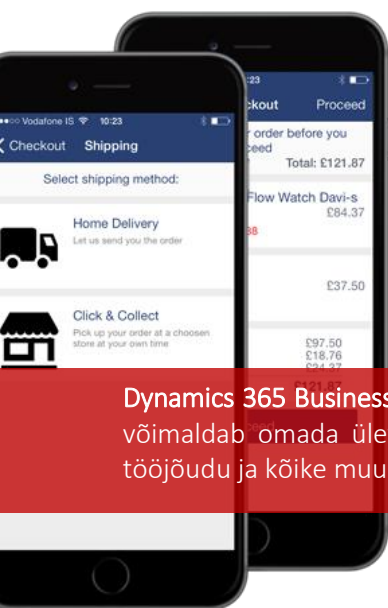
23
ckout Proceed
r order before you
ceed
Total: £121.87
Flow Watch Davi-s
£84.37
38
£37.50
£97.50
£18.76
£24.37
£121.87

Vodafone IS 10:23
Checkout Shipping
Select shipping method:
Home Delivery
Let us send you the order
Click & Collect
Pick up your order at a choosen store at your own time

Dynamics 365 Business
võimaldab omada üle
tööjõudu ja kõike muu